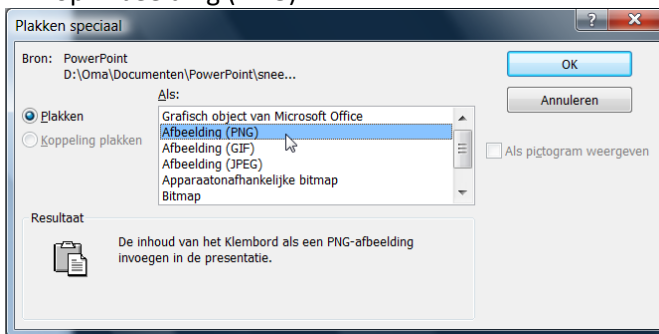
Plakken speciaal

?

Bron: PowerPoint
D:\Oma\Documenten\PowerPoint\snee...

OK

Als:

Annuleren

Plakken

Koppeling plakken

Grafisch object van Microsoft Office
Afbeelding (PNG)
Afbeelding (GIF)
Afbeelding (JPEG)
Apparaatonafhankelijke bitmap
Bitmap

Als pictogram weergeven

Resultaat

De inhoud van het Klembord als een PNG-afbeelding invoegen in de presentatie.